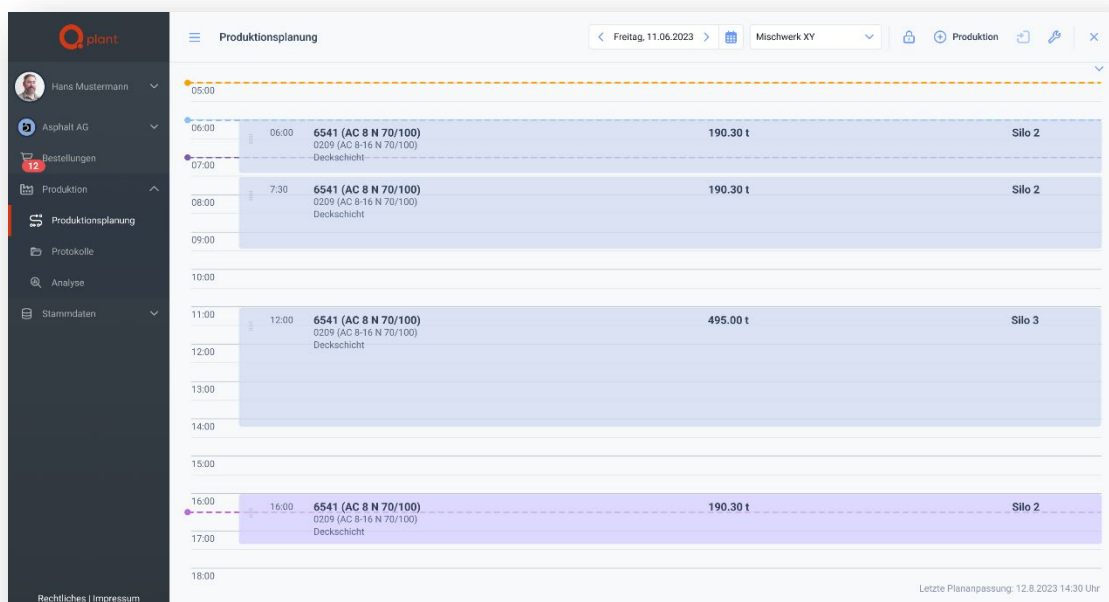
plant

Hans Mustermann

Asphalt AG

Bestellungen 12

Produktion

Produktionsplanung

Protokolle

Analyse

Stammdaten

Rechtliches | Impressum

Produktionsplanung

Freitag, 11.06.2023

Mischwerk XY

Produktion

05:00

06:00

06:00 6541 (AC 8 N 70/100) 0209 (AC 8-16 N 70/100) Deckschicht 190.30 t Silo 2

07:00

7:30 6541 (AC 8 N 70/100) 0209 (AC 8-16 N 70/100) Deckschicht 190.30 t Silo 2

08:00

09:00

10:00

11:00

12:00 6541 (AC 8 N 70/100) 0209 (AC 8-16 N 70/100) Deckschicht 495.00 t Silo 3

12:00

13:00

14:00

15:00

16:00

16:00 6541 (AC 8 N 70/100) 0209 (AC 8-16 N 70/100) Deckschicht 190.30 t Silo 2

17:00

18:00

Letzte Planänpassung: 12.8.2023 14:30 Uhr